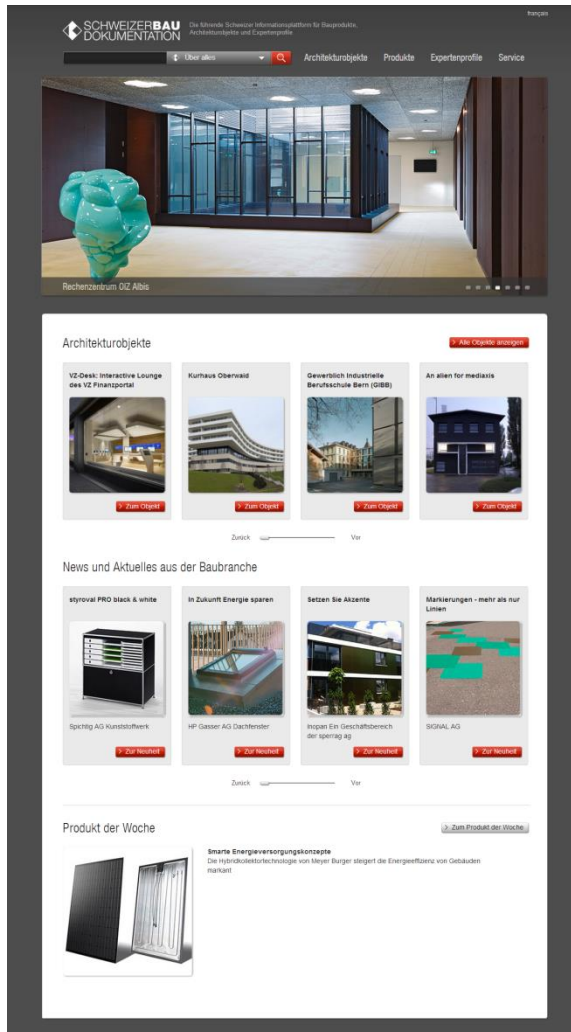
français

SCHWEIZERBAU DOKUMENTATION

Die führende Schweizer Informationsplattform für Bauprodukte, Architekturobjekte und Expertenprofile

Über alles

Architekturobjekte Produkte Expertenprofile Service

Rechenzentrum OIZ Albis

Architekturobjekte

Alle Objekte anzeigen

VZ-Desk: Interactive Lounge des VZ Finanzportal

Zum Objekt

Kurhaus Oberwaid

Zum Objekt

Gewerblich Industrielle Berufsschule Bern (GIBB)

Zum Objekt

An alien for mediaxis

Zum Objekt

Zurück Vor

News und Aktuelles aus der Baubranche

styroval PRO black & white

Spichtig AG Kunststoffwerk

Zur Neuheit

In Zukunft Energie sparen

HP Gasser AG Dachfenster

Zur Neuheit

Setzen Sie Akzente

Inopan Ein Geschäftsbereich der sperrag ag

Zur Neuheit

Markierungen - mehr als nur Linien

SIGNAL AG

Zur Neuheit

Zurück Vor

Produkt der Woche

Zum Produkt der Woche

Smarte Energieversorgungskonzepte

Die Hybridkollektortechnologie von Meyer Burger steigert die Energieeffizienz von Gebäuden markant